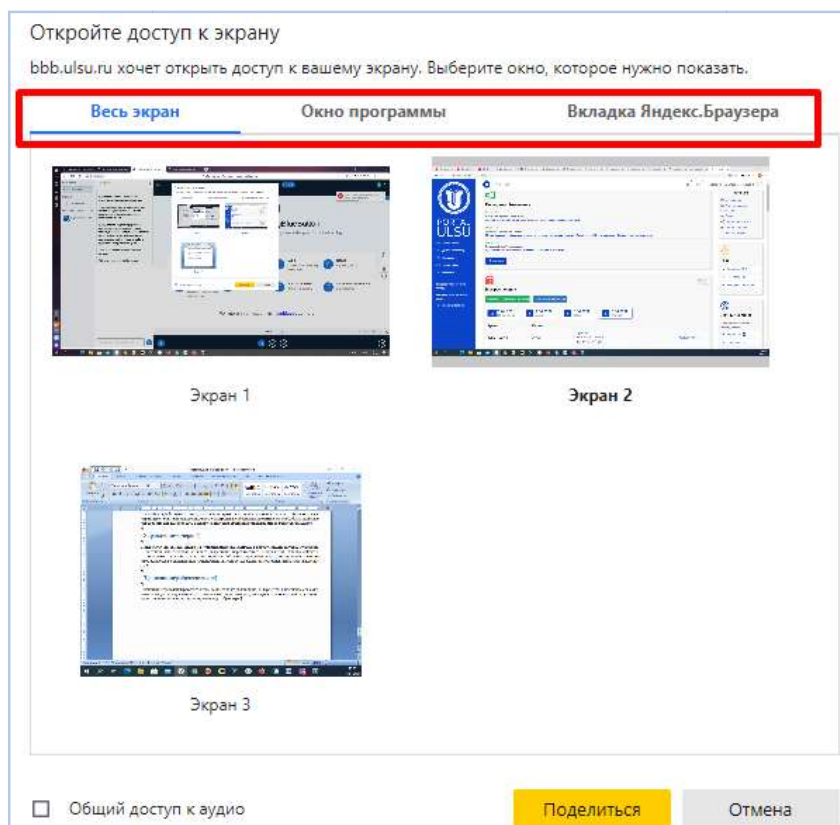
Откройте доступ к экрану

bbb.ulsu.ru хочет открыть доступ к вашему экрану. Выберите окно, которое нужно показать.

Весь экран | Окно программы | Вкладка Яндекс.Браузера

ULSU

Экран 1

Экран 2

Экран 3

Общий доступ к аудио

Поделиться

Отмена